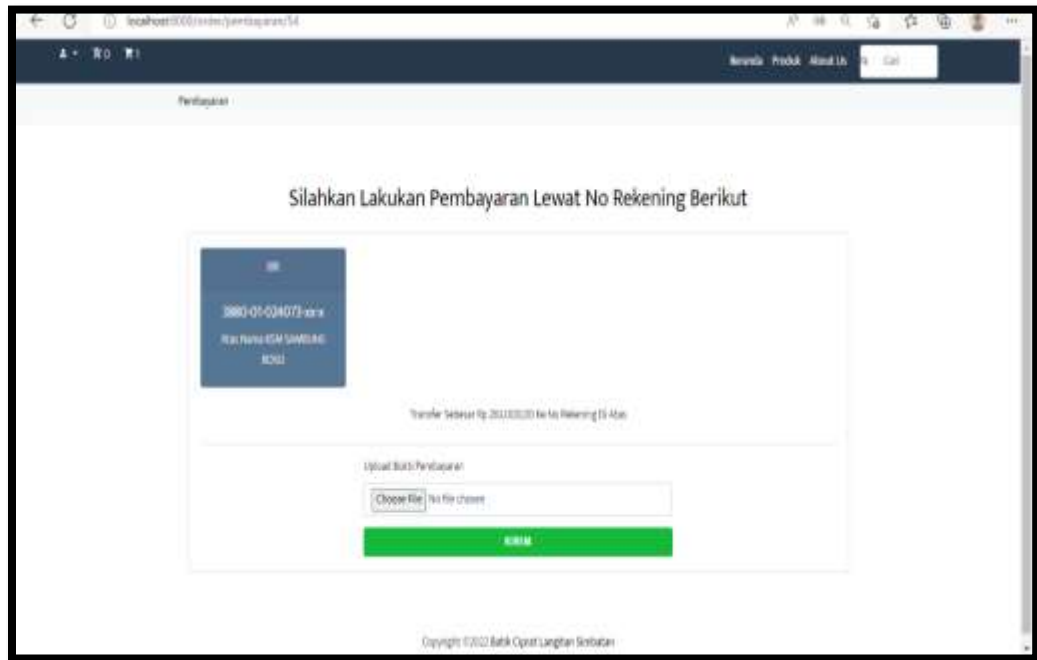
localhost:8000/order/pembayaran/54

0 1

Beranda Produk About Us Cari

Pembayaran

Silahkan Lakukan Pembayaran Lewat No Rekening Berikut

BRI

3880-01-024073-xx-x

Atas Nama KSM SAMBUNG ROSO

Transfer Sebesar Rp 2012030,00 Ke No Rekening Di Atas

Upload Bukti Pembayaran

Choose File No file chosen

KIRIM

Copyright ©2022 Batik Ciprat Langitan Simbatan